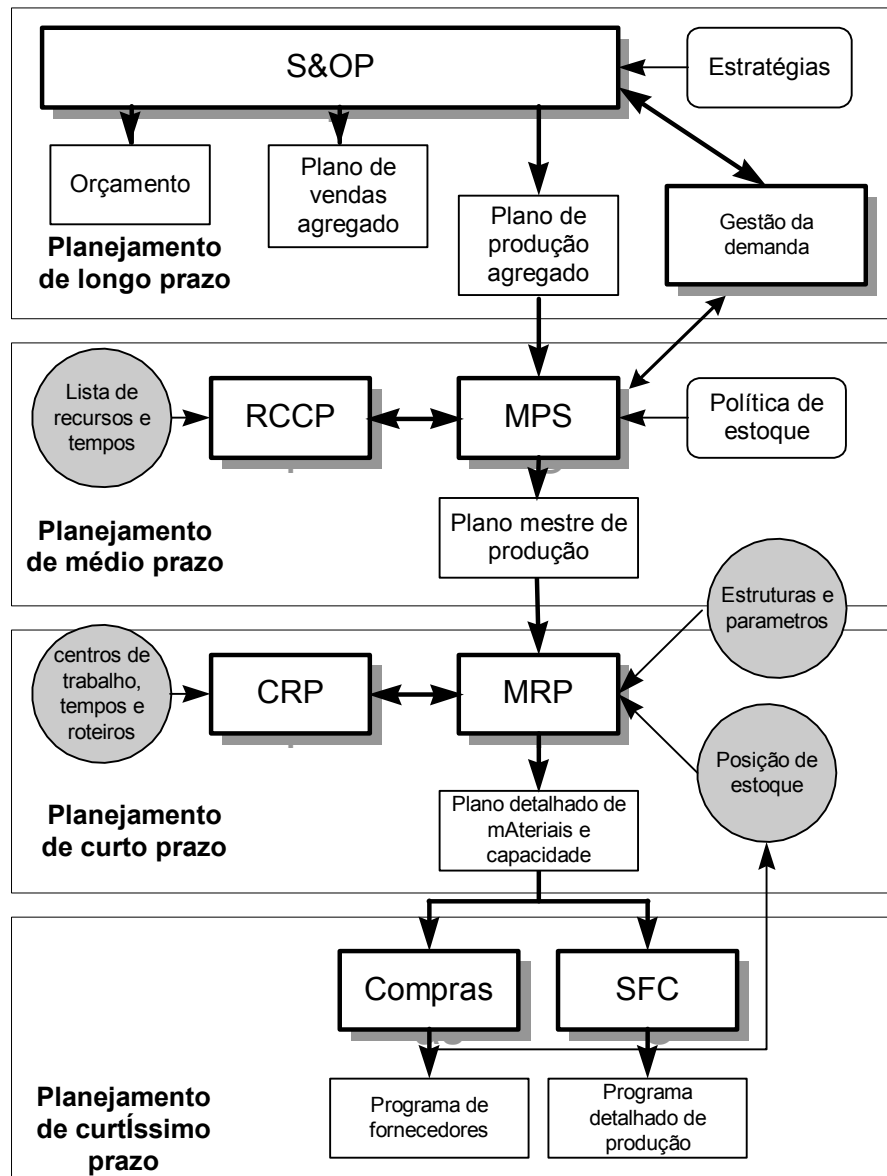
S&OP

Estratégias

Orçamento

Plano de vendas agregado

Plano de produção agregado

Gestão da demanda

Planejamento de longo prazo

Lista de recursos e tempos

RCCP

MPS

Política de estoque

Plano mestre de produção

Planejamento de médio prazo

Estruturas e parametros

centros de trabalho, tempos e roteiros

CRP

MRP

Posição de estoque

Plano detalhado de mAteriais e capacidade

Planejamento de curto prazo

Compras

SFC

Planejamento de curtÍssimo prazo

Programa de fornecedores

Programa detalhado de produção